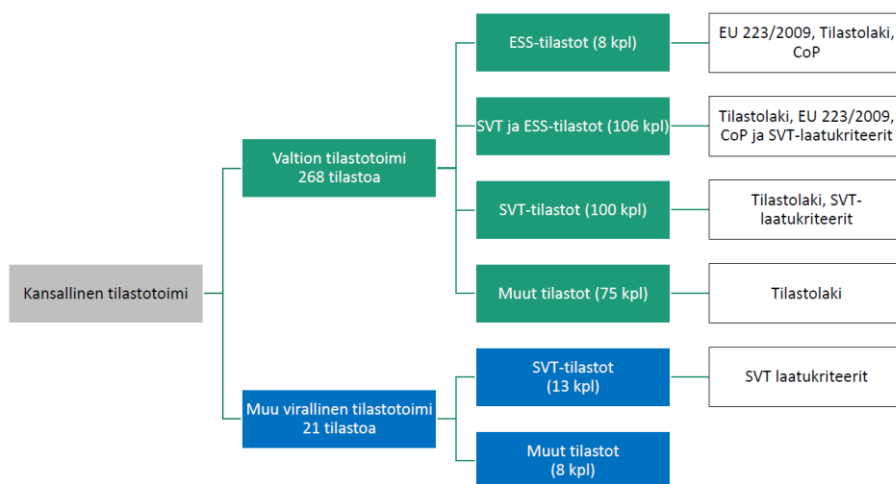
Kansallinen tilastotoimi

Valtion tilastotoimi
268 tilastoa

ESS-tilastot (8 kpl)

EU 223/2009, Tilastolaki, CoP

SVT ja ESS-tilastot (106 kpl)

Tilastolaki, EU 223/2009, CoP ja SVT-laatukriteerit

SVT-tilastot (100 kpl)

Tilastolaki, SVT-laatukriteerit

Muut tilastot (75 kpl)

Tilastolaki

Muu virallinen tilastotoimi
21 tilastoa

SVT-tilastot
(13 kpl)

SVT laatukriteerit

Muut tilastot
(8 kpl)